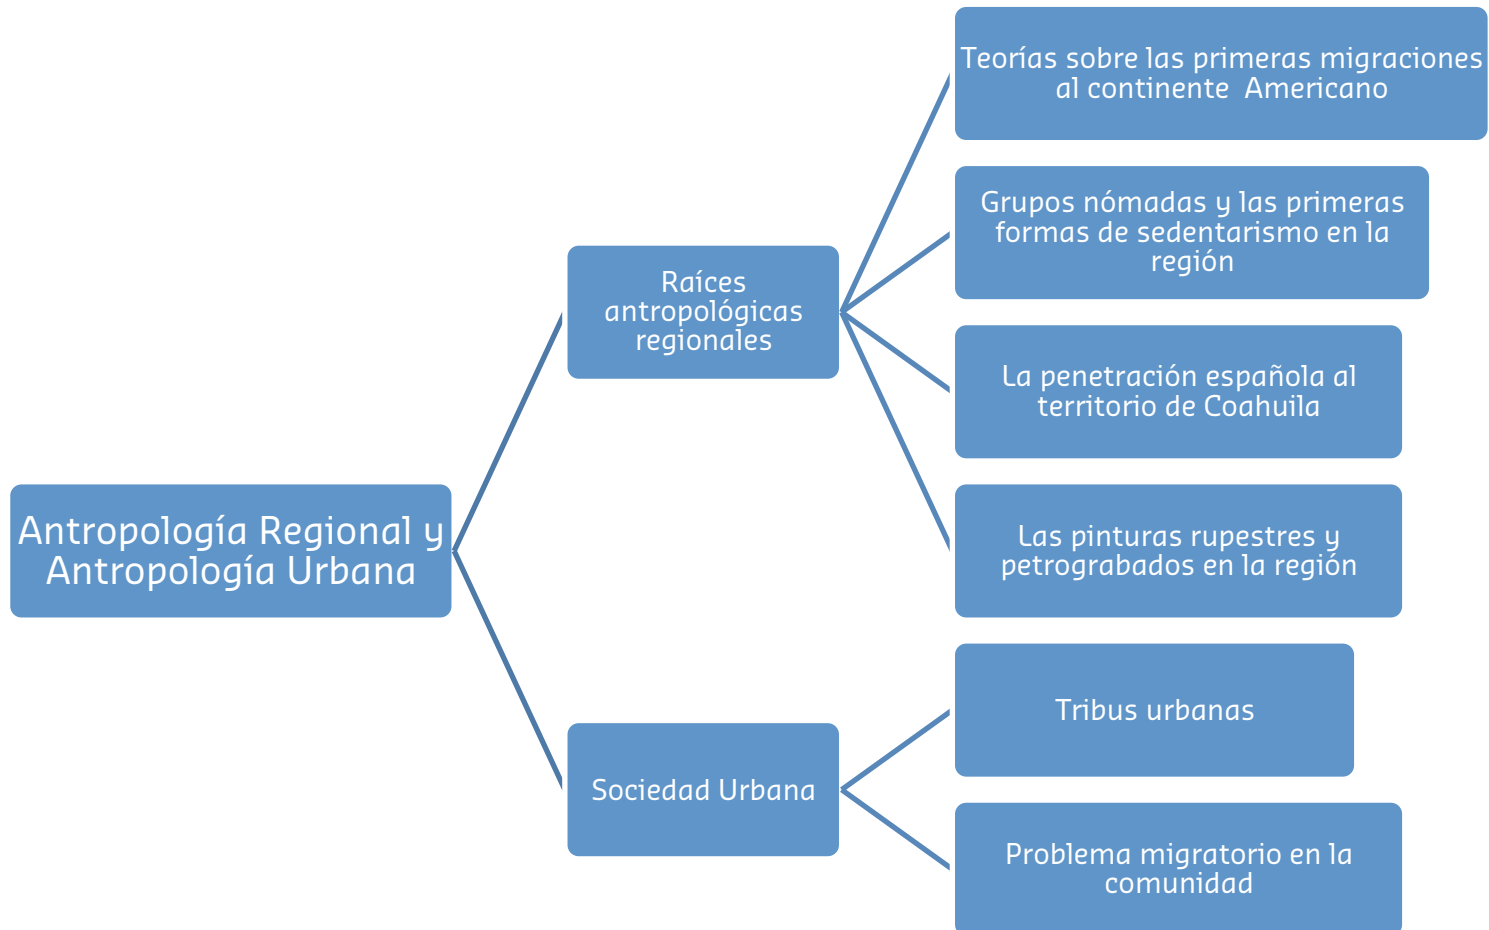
Antropología Regional y Antropología Urbana

Raíces antropológicas regionales

Teorías sobre las primeras migraciones al continente  Americano

Grupos nómadas y las primeras formas de sedentarismo en la región

La penetración española al territorio de Coahuila

Las pinturas rupestres y petrograbados en la región

Sociedad Urbana

Tribus urbanas

Problema migratorio en la comunidad